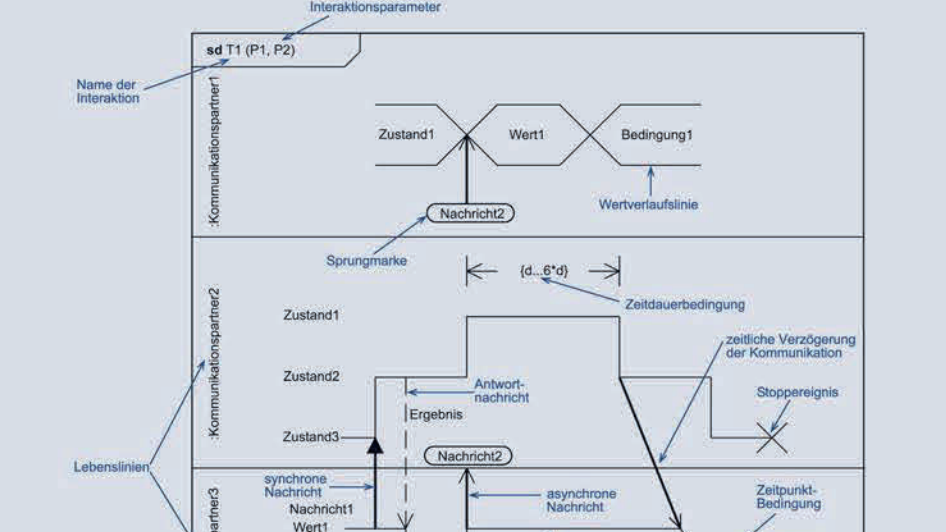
Interaktionsparameter

sd T1 (P1, P2)

Name der Interaktion

:Kommunikationspartner1

Zustand1

Wert1

Bedingung1

Wertverlaufslinie

Nachricht2

Sprungmarke

{d...6*d}

Zeitdauerbedingung

:Kommunikationspartner2

Zustand1

zeitliche Verzögerung der Kommunikation

Zustand2

Antwortnachricht

Stoppereignis

Ergebnis

Zustand3

Nachricht2

Lebenslinien

synchrone Nachricht

asynchrone Nachricht

Zeitpunkt-Bedingung

partner3

Nachricht1

Wert1